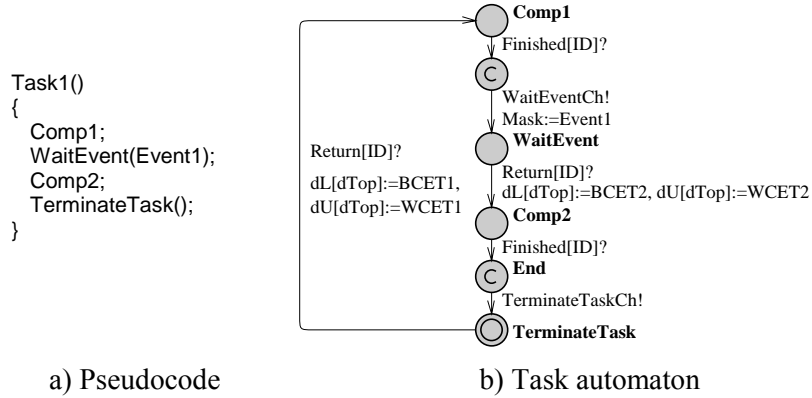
Task1()
{
Comp1;
WaitEvent(Event1);
Comp2;
TerminateTask();
}

Comp1
Finished[ID]?
C
WaitEventCh!
Mask:=Event1
WaitEvent
Return[ID]?
dL[dTop]:=BCET2, dU[dTop]:=WCET2
Comp2
Finished[ID]?
C
End
TerminateTaskCh!
TerminateTask

Return[ID]?
dL[dTop]:=BCET1,
dU[dTop]:=WCET1

a) Pseudocode

b) Task automaton